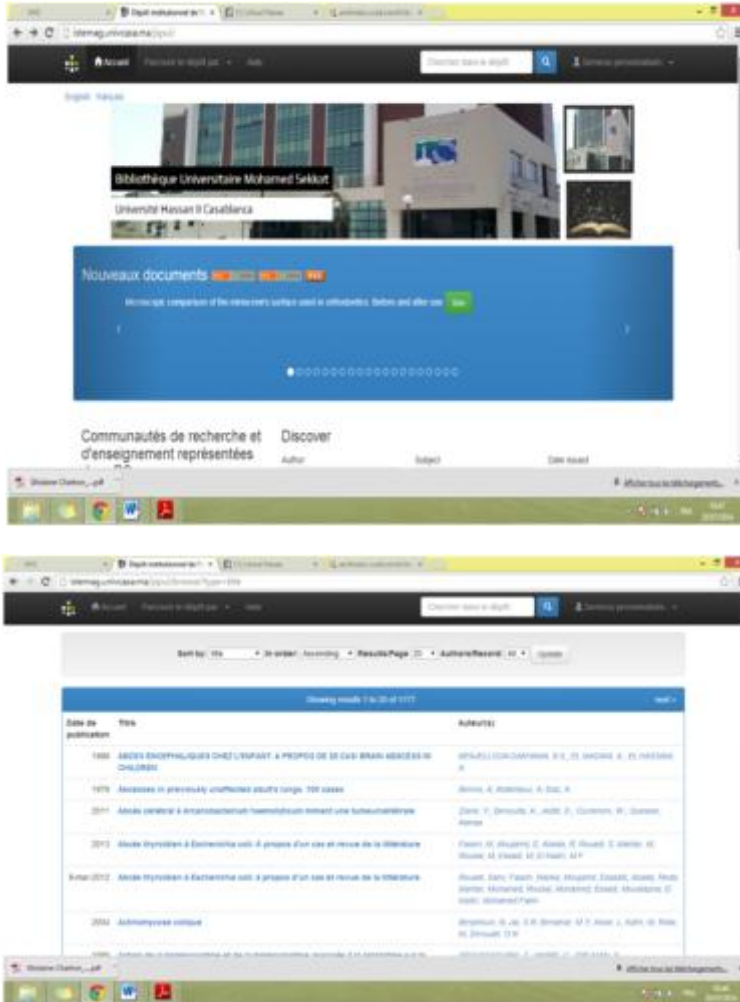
Dépôt institutionnel de l'Université

Accueil Parcourir le dépôt par Aide Chercher dans le dépôt Services personnalisés

English Français

Bibliothèque Universitaire Mohamed Sekkat

Université Hassan II Casablanca

Nouveaux documents

Microscopic comparison of the retainers surface used in orthodontics. Before and after use View

Communautés de recherche et d'enseignement représentées

Discover

Author Subject Date issued

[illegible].pdf

Afficher tous les téléchargements

Dépôt institutionnel de l'Université

Accueil Parcourir le dépôt par Aide Chercher dans le dépôt Services personnalisés

Sort by: title In order: Ascending Results/Page 20 Authors/Record: All Update

Showing results 1 to 20 of 1177 next >

| Date de publication | Titre | Auteur(s) |
|---|---|---|
| 1999 | ABCES ENCEPHALIQUES CHEZ L'ENFANT: A PROPOS DE 20 CAS/ BRAIN ABSCESS IN CHILDREN | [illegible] |
| 1978 | Abscesses in previously unaffected adult's lungs. 100 cases | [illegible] |
| 2011 | Abcès cérébral à Arcanobacterium haemolyticum mimant une tumeur cérébrale | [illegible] |
| 2013 | Abcès thyroïdien à Escherichia coli: A propos d'un cas et revue de la littérature | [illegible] |
| 8-mai-2013 | Abcès thyroïdien à Escherichia coli: à propos d'un cas et revue de la littérature | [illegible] |
| 2004 | Actinomycose costale | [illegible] |
| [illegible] | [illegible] | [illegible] |

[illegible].pdf

Afficher tous les téléchargements